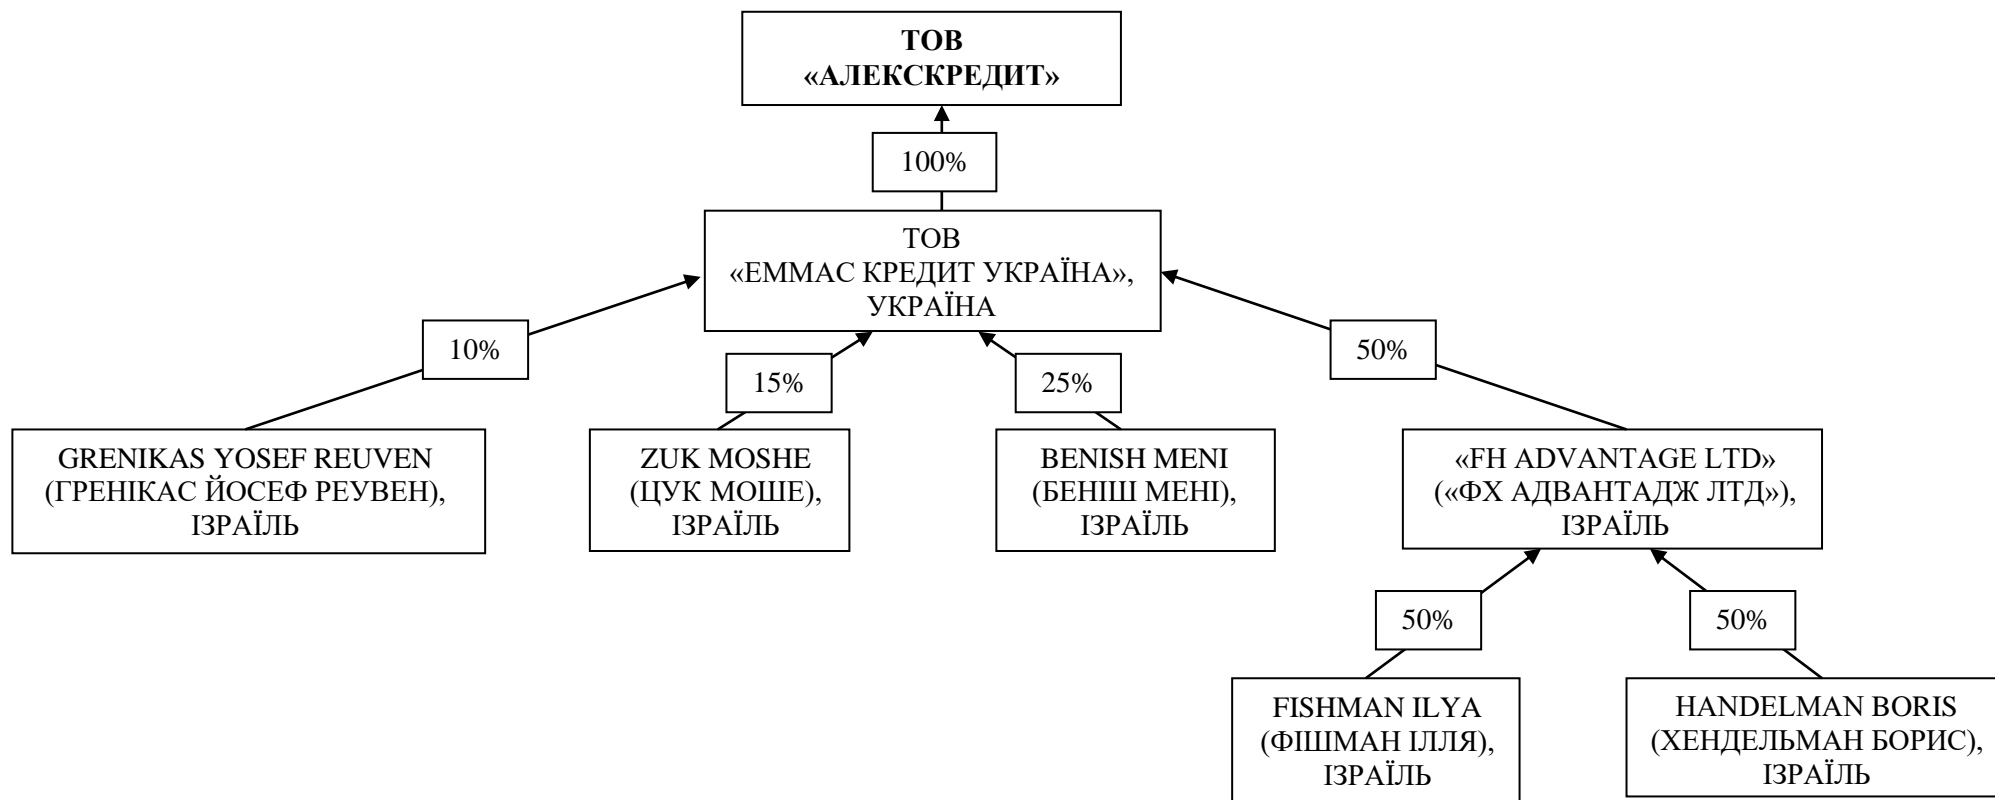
ТОВ
«АЛЕКСКРЕДИТ»

100%

ТОВ
«ЕММАС КРЕДИТ УКРАЇНА»,
УКРАЇНА

10%

15%

25%

50%

GRENIKAS YOSEF REUVEN
(ГРЕНІКАС ЙОСЕФ РЕУВЕН),
ІЗРАЇЛЬ

ZUK MOSHE
(ЦУК МОШЕ),
ІЗРАЇЛЬ

BENISH MENI
(БЕНІШ МЕНІ),
ІЗРАЇЛЬ

«FH ADVANTAGE LTD»
(«ФХ АДВАНТАДЖ ЛТД»),
ІЗРАЇЛЬ

50%

50%

FISHMAN ILYA
(ФІШМАН ІЛЛЯ),
ІЗРАЇЛЬ

HANDELMAN BORIS
(ХЕНДЕЛЬМАН БОРИС),
ІЗРАЇЛЬ